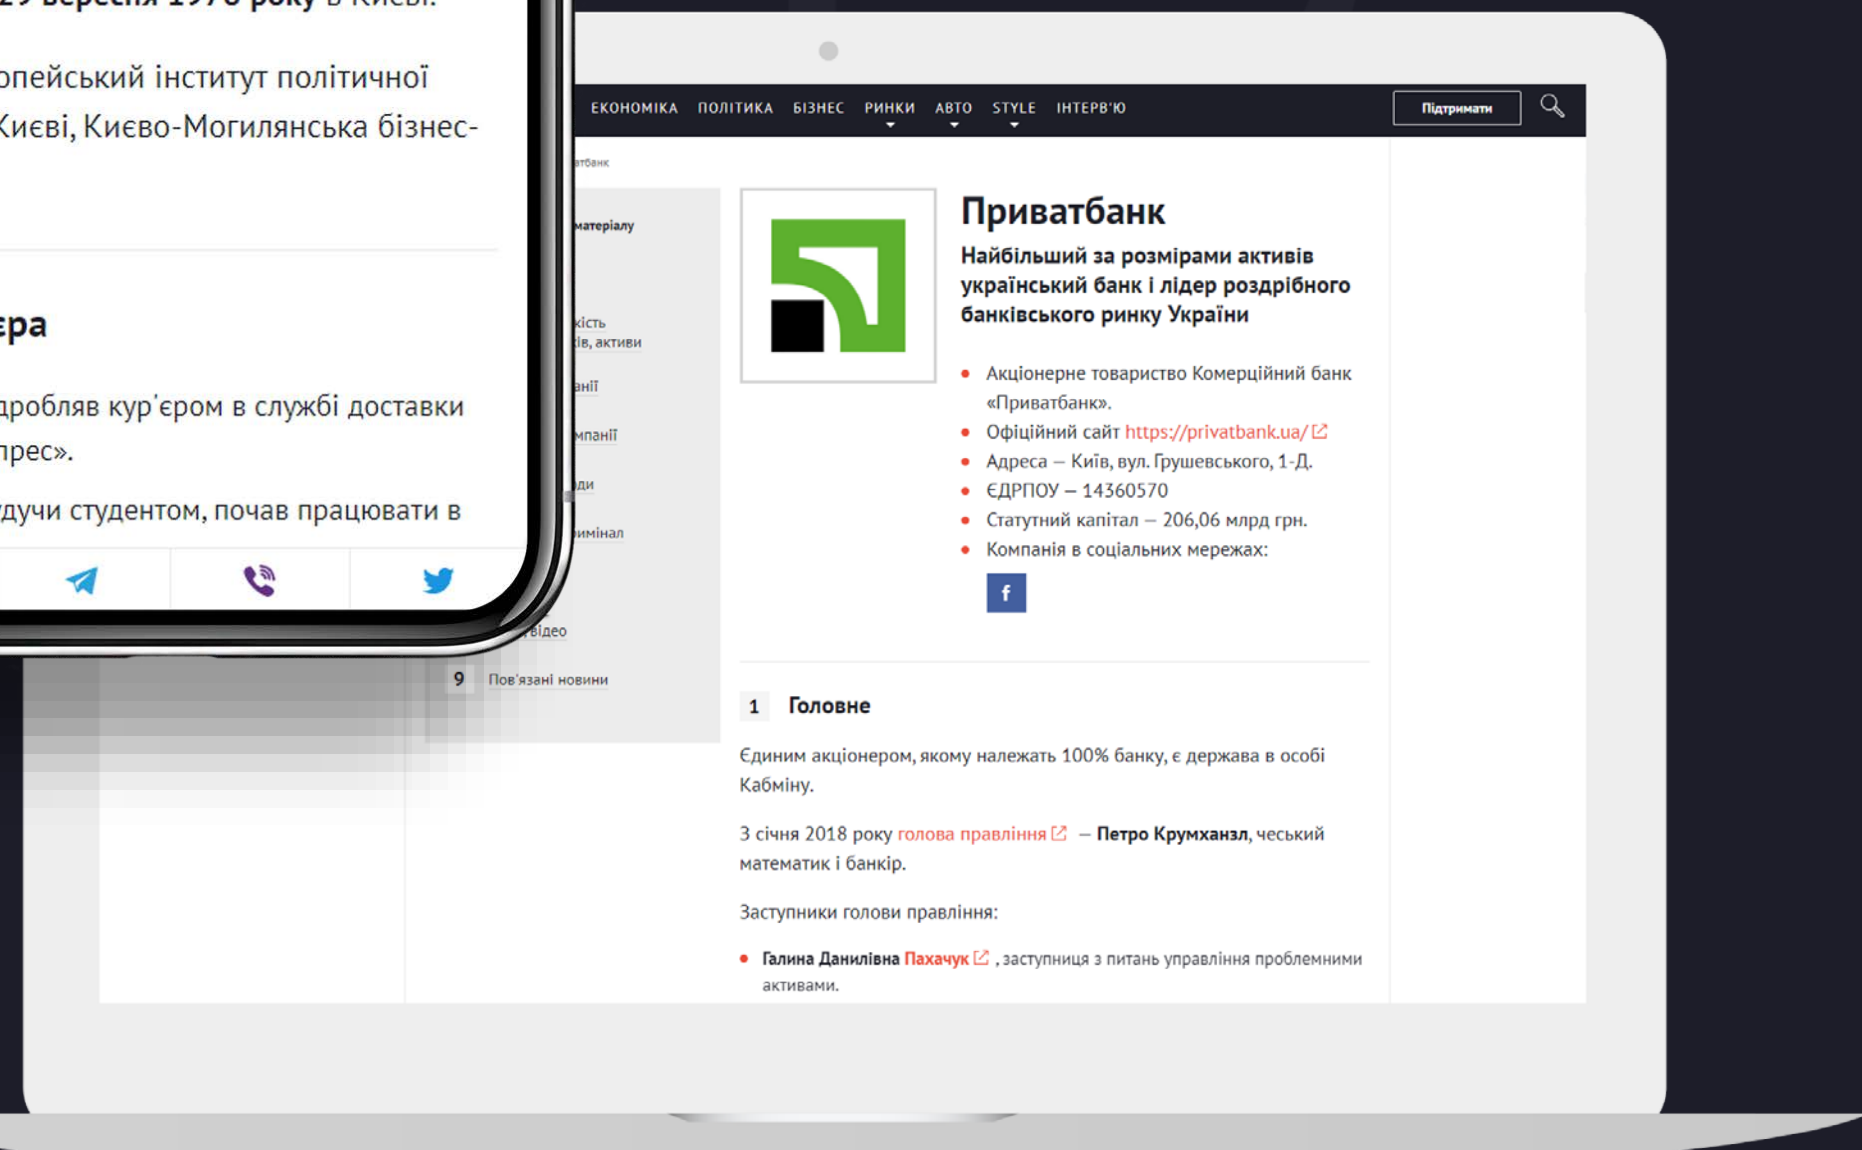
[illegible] вересня 1976 року в Києві.

опейський інститут політичної Києві, Києво-Могилянська бізнес-

єра

дробляв кур'єром в службі доставки прес».

дучи студентом, почав працювати в

ЕКОНОМІКА ПОЛІТИКА БІЗНЕС РИНКИ АВТО STYLE ІНТЕРВ'Ю Підтримати

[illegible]тбанк

матеріалу

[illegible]кість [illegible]ів, активи

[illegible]анії

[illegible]мпанії

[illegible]ди

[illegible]имінал

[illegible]відео

9 Пов'язані новини

Приватбанк

Найбільший за розмірами активів український банк і лідер роздрібного банківського ринку України

- Акціонерне товариство Комерційний банк «Приватбанк».
- Офіційний сайт https://privatbank.ua/
- Адреса – Київ, вул. Грушевського, 1-Д.
- ЄДРПОУ – 14360570
- Статутний капітал – 206,06 млрд грн.
- Компанія в соціальних мережах:

f

1 Головне

Єдиним акціонером, якому належать 100% банку, є держава в особі Кабміну.

3 січня 2018 року голова правління – Петро Крумханзл, чеський математик і банкір.

Заступники голови правління:

- Галина Данилівна Пахачук , заступниця з питань управління проблемними активами.